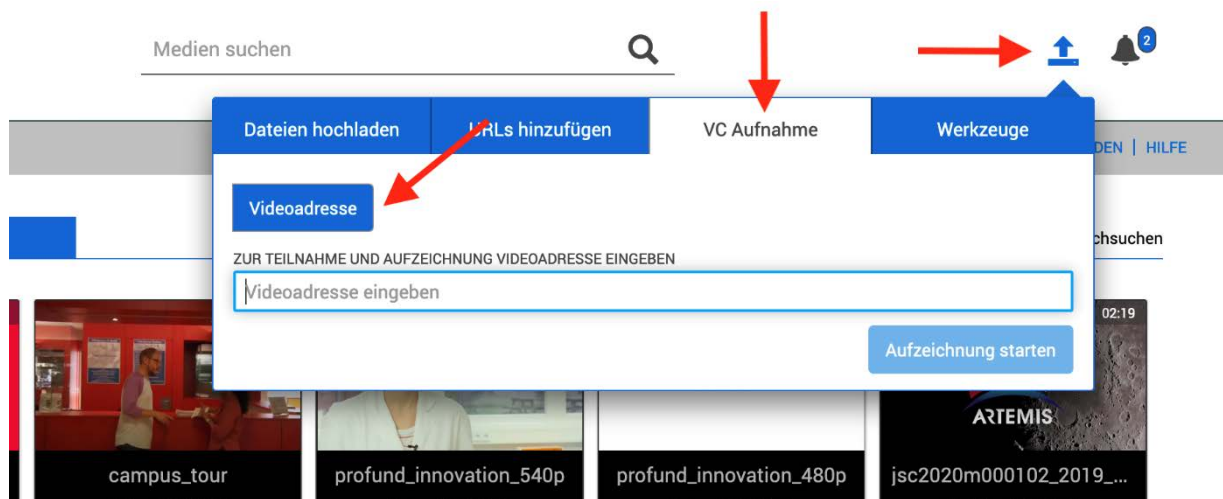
Medien suchen

2

Dateien hochladen | URLs hinzufügen | VC Aufnahme | Werkzeuge

DEN | HILFE

Videoadresse

chsuchen

ZUR TEILNAHME UND AUFZEICHNUNG VIDEOADRESSE EINGEBEN

Videoadresse eingeben

Aufzeichnung starten

02:19

ARTEMIS

campus_tour

profund_innovation_540p

profund_innovation_480p

jsc2020m000102_2019_...